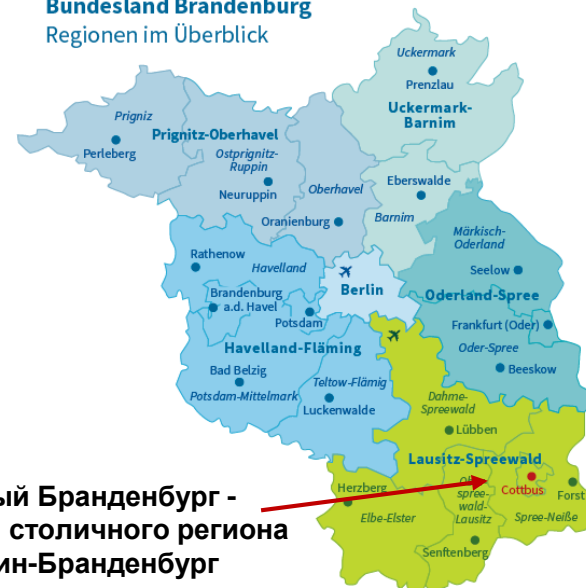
Bundesland Brandenburg
Regionen im Überblick

Uckermark
Prenzlau
Uckermark-Barnim
Prigniz
Perleberg
Prignitz-Oberhavel
Ostprignitz-Ruppin
Neuruppin
Oberhavel
Eberswalde
Barnim
Oranienburg
Märkisch-Oderland
Rathenow
Havelland
Seelow
Berlin
Brandenburg a.d. Havel
Potsdam
Oderland-Spree
Frankfurt (Oder)
Havelland-Fläming
Oder-Spree
Bad Belzig
Beeskow
Teltow-Flämig
Potsdam-Mittelmark
Luckenwalde
Dahme-Spreewald
Lübben
Lausitz-Spreewald
Herzberg
Ob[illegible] spree-wald-Lausitz
Cottbus
Forst
Elbe-Elster
Spree-Neiße
Senftenberg

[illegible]ый Бранденбург - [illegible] столичного региона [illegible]ин-Бранденбург